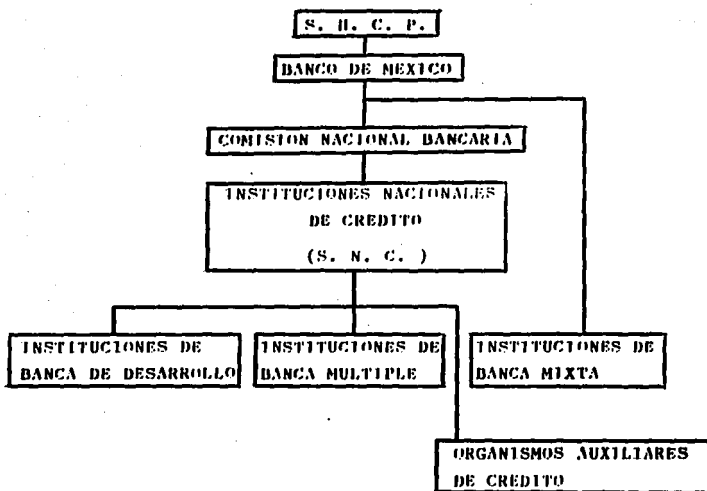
S. H. C. P.

BANCO DE MEXICO

COMISION NACIONAL BANCARIA

INSTITUCIONES NACIONALES DE CREDITO (S. N. C. )

INSTITUCIONES DE BANCA DE DESARROLLO

INSTITUCIONES DE BANCA MULTIPLE

INSTITUCIONES DE BANCA MIXTA

ORGANISMOS AUXILIARES DE CREDITO